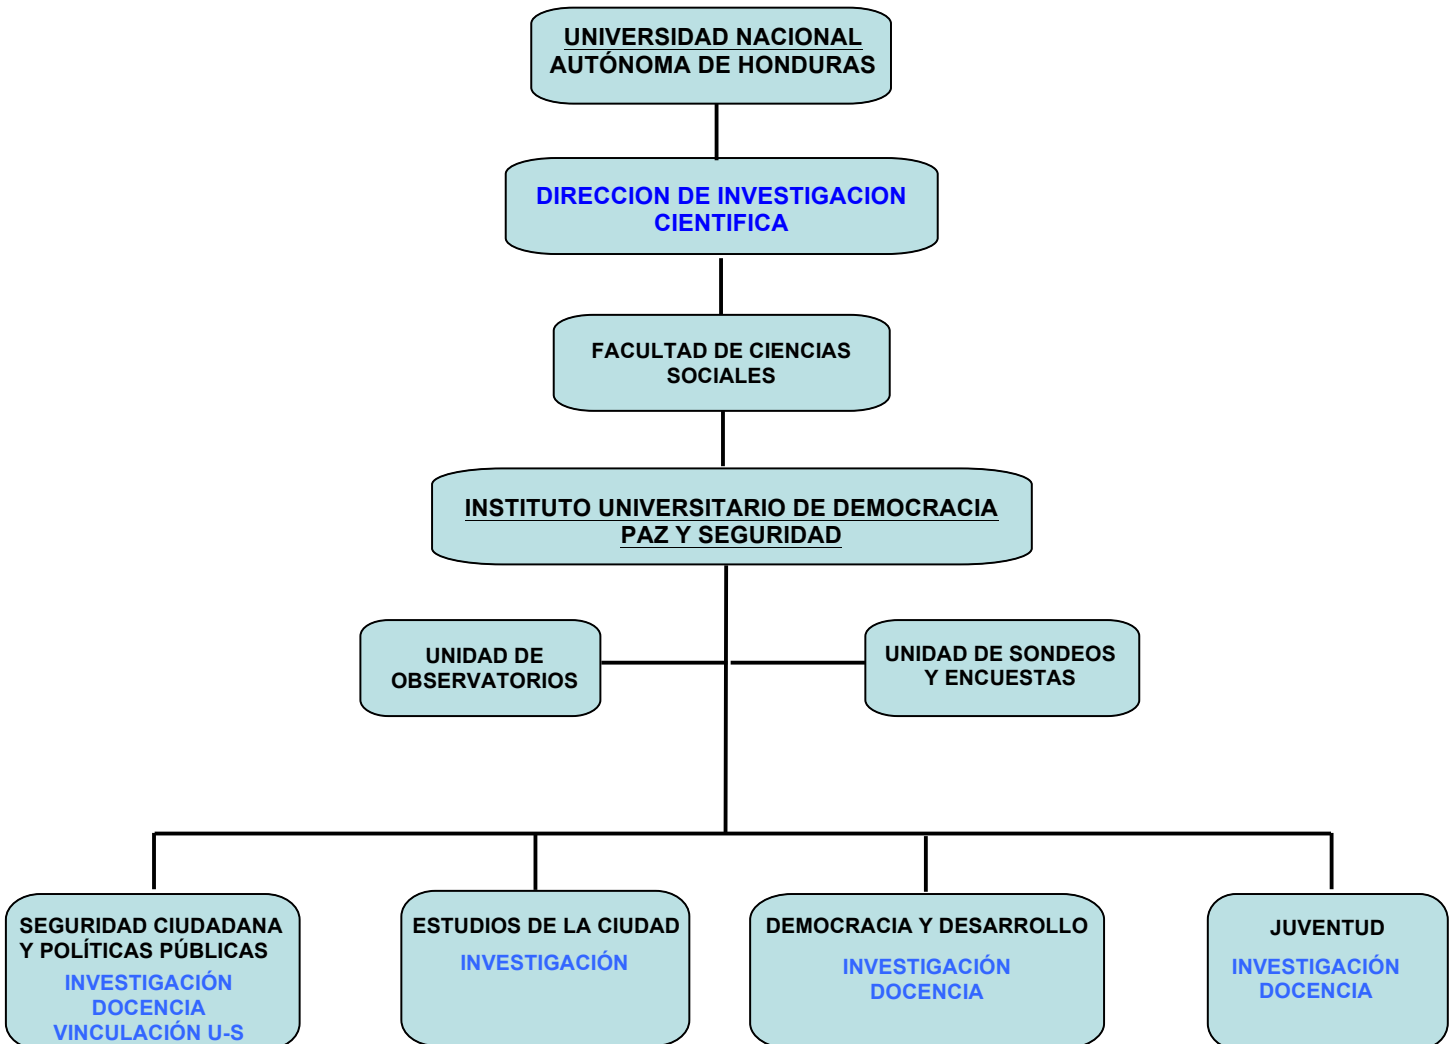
UNIVERSIDAD NACIONAL AUTÓNOMA DE HONDURAS

DIRECCION DE INVESTIGACION CIENTIFICA

FACULTAD DE CIENCIAS SOCIALES

INSTITUTO UNIVERSITARIO DE DEMOCRACIA PAZ Y SEGURIDAD

UNIDAD DE OBSERVATORIOS

UNIDAD DE SONDEOS Y ENCUESTAS

SEGURIDAD CIUDADANA Y POLÍTICAS PÚBLICAS
INVESTIGACIÓN
DOCENCIA
VINCULACIÓN U-S

ESTUDIOS DE LA CIUDAD
INVESTIGACIÓN

DEMOCRACIA Y DESARROLLO
INVESTIGACIÓN
DOCENCIA

JUVENTUD
INVESTIGACIÓN
DOCENCIA